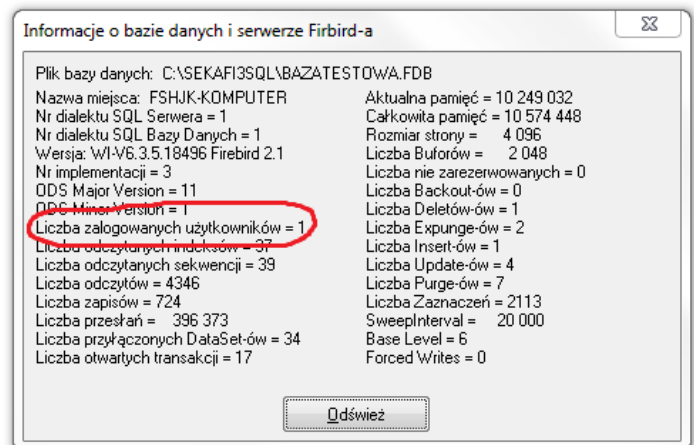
Informacje o bazie danych i serwerze Firbird-a

Plik bazy danych: C:\SEKAFI3SQL\BAZATESTOWA.FDB

Nazwa miejsca: FSHJK-KOMPUTER
Nr dialektu SQL Serwera = 1
Nr dialektu SQL Bazy Danych = 1
Wersja: WI-V6.3.5.18496 Firebird 2.1
Nr implementacji = 3
ODS Major Version = 11
ODS Minor Version = 1
Liczba zalogowanych użytkowników = 1
Liczba odczytanych indeksów = 37
Liczba odczytanych sekwencji = 39
Liczba odczytów = 4346
Liczba zapisów = 724
Liczba przesłań = 396 373
Liczba przyłączonych DataSet-ów = 34
Liczba otwartych transakcji = 17

Aktualna pamięć = 10 249 032
Całkowita pamięć = 10 574 448
Rozmiar strony = 4 096
Liczba Buforów = 2 048
Liczba nie zarezerwowanych = 0
Liczba Backout-ów = 0
Liczba Deletów-ów = 1
Liczba Expunge-ów = 2
Liczba Insert-ów = 1
Liczba Update-ów = 4
Liczba Purge-ów = 7
Liczba Zaznaczeń = 2113
SweepInterval = 20 000
Base Level = 6
Forced Writes = 0

Odśwież